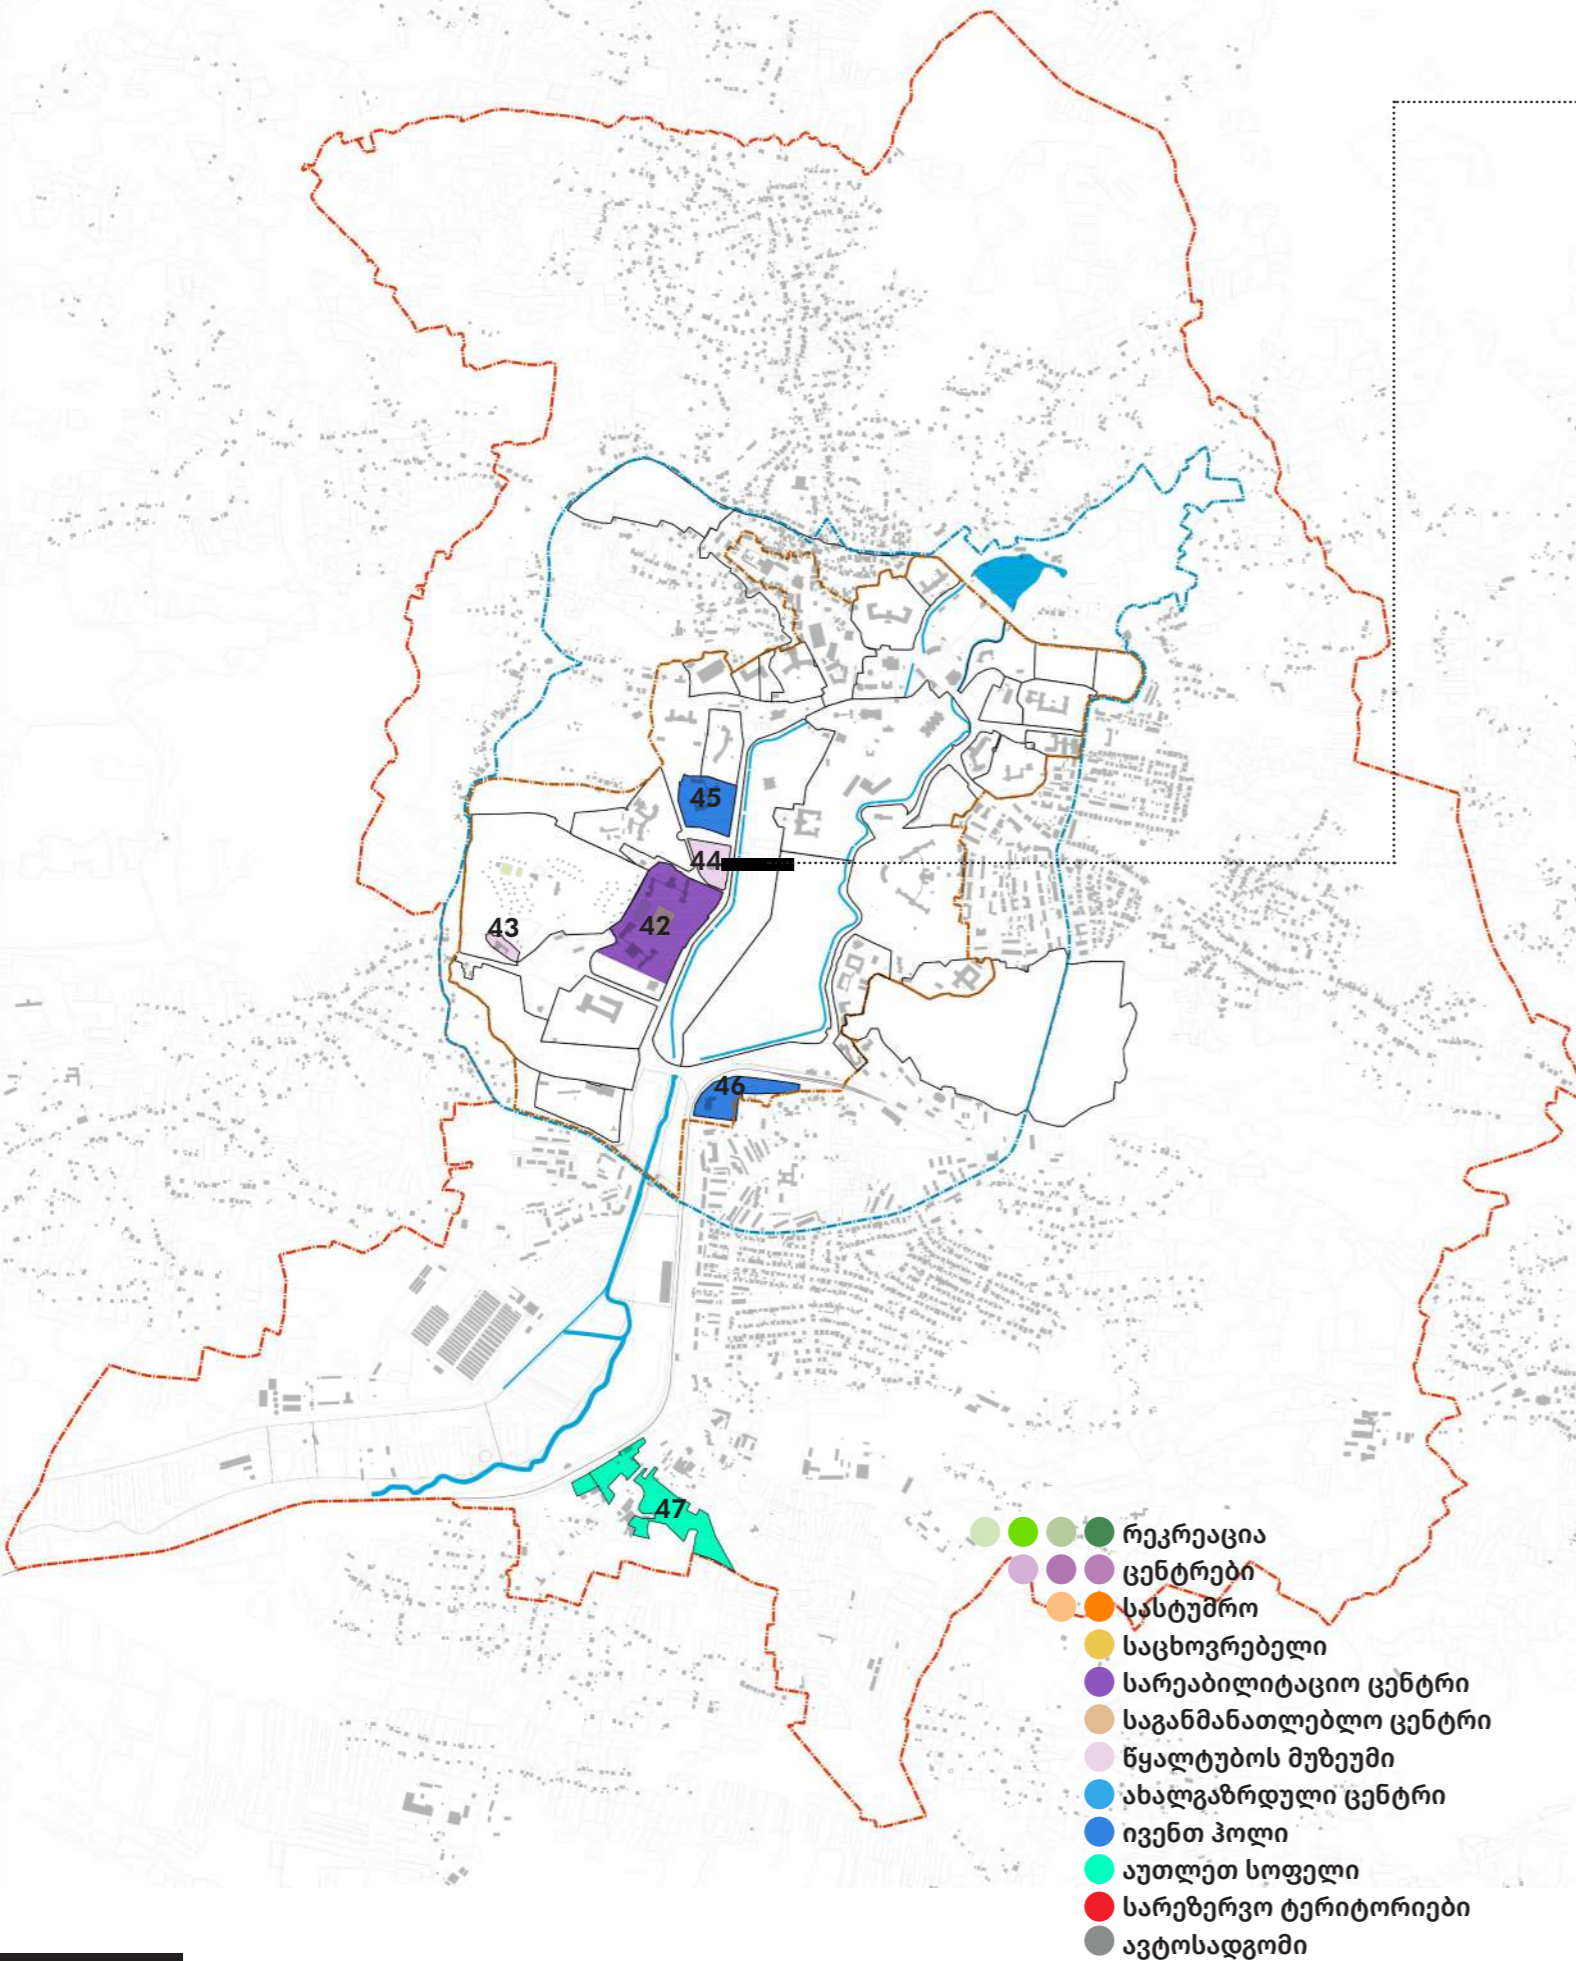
45

44

42

43

46

47

რეკრეაცია
ცენტრები
სასტუმრო
საცხოვრებელი
სარეაბილიტაციო ცენტრი
საგანმანათლებლო ცენტრი
წყალტუბოს მუზეუმი
ახალგაზრდული ცენტრი
ივენთ ჰოლი
აუთლეთ სოფელი
სარეზერვო ტერიტორიები
ავტოსადგომი